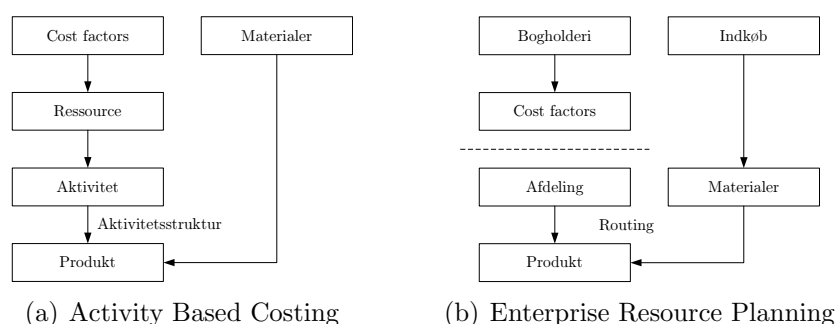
Cost factors

Materialer

Ressource

Aktivitet

Aktivitetsstruktur

Produkt

(a) Activity Based Costing

Bogholderi

Indkøb

Cost factors

Afdeling

Materialer

Routing

Produkt

(b) Enterprise Resource Planning